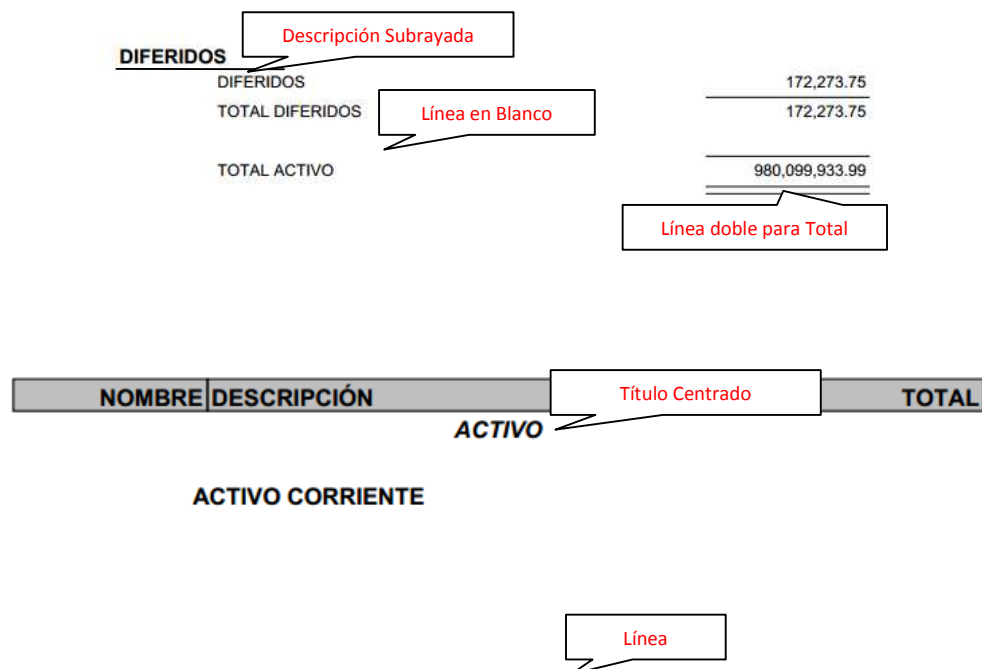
DIFERIDOS

Descripción Subrayada

DIFERIDOS 172,273.75

TOTAL DIFERIDOS 172,273.75

Línea en Blanco

TOTAL ACTIVO 980,099,933.99

Línea doble para Total

| NOMBRE | DESCRIPCIÓN | TOTAL |
|---|---|---|

Título Centrado

ACTIVO

ACTIVO CORRIENTE

Línea